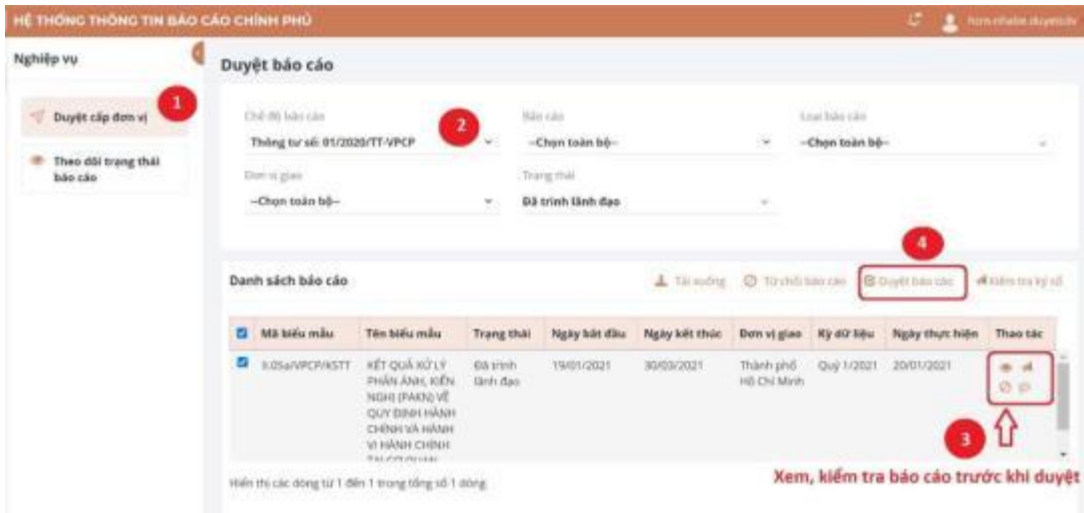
HỆ THỐNG THÔNG TIN BÁO CÁO CHÍNH PHỦ

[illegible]

Nghiệp vụ

Duyệt cấp đơn vị

1

Theo dõi trạng thái báo cáo

Duyệt báo cáo

Chế độ báo cáo
Thông tư số: 01/2020/TT-VPCP

2

Báo cáo
--Chọn toàn bộ--

Loại báo cáo
--Chọn toàn bộ--

Đơn vị giao
--Chọn toàn bộ--

Trạng thái
Đã trình lãnh đạo

4

Danh sách báo cáo

Tải xuống

Từ chối báo cáo

Duyệt báo cáo

Kiểm tra ký số

| | Mã biểu mẫu | Tên biểu mẫu | Trạng thái | Ngày bắt đầu | Ngày kết thúc | Đơn vị giao | Kỳ dữ liệu | Ngày thực hiện | Thao tác |
|---|---|---|---|---|---|---|---|---|---|
| ☑ | 3.05a/VPCP/KSTT | KẾT QUẢ XỬ LÝ PHẢN ÁNH, KIẾN NGHỊ (PAKN) VỀ QUY ĐỊNH HÀNH CHÍNH VÀ HÀNH VI HÀNH CHÍNH TẠI CƠ QUAN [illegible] | Đã trình lãnh đạo | 19/01/2021 | 30/03/2021 | Thành phố Hồ Chí Minh | Quý 1/2021 | 20/01/2021 | |

3

Hiển thị các dòng từ 1 đến 1 trong tổng số 1 dòng.

Xem, kiểm tra báo cáo trước khi duyệt